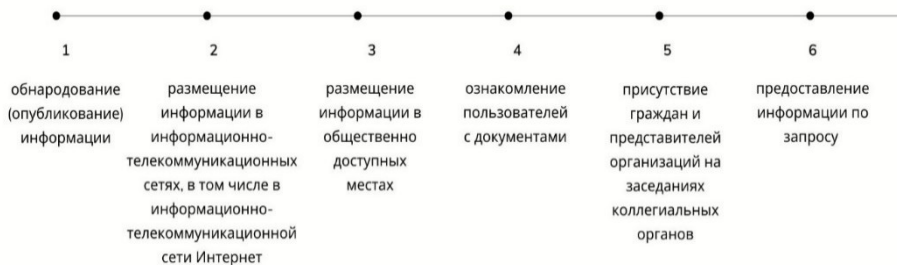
1

обнародование (опубликование) информации

2

размещение информации в информационно-телекоммуникационных сетях, в том числе в информационно-телекоммуникационной сети Интернет

3

размещение информации в общественно доступных местах

4

ознакомление пользователей с документами

5

присутствие граждан и представителей организаций на заседаниях коллегиальных органов

6

предоставление информации по запросу